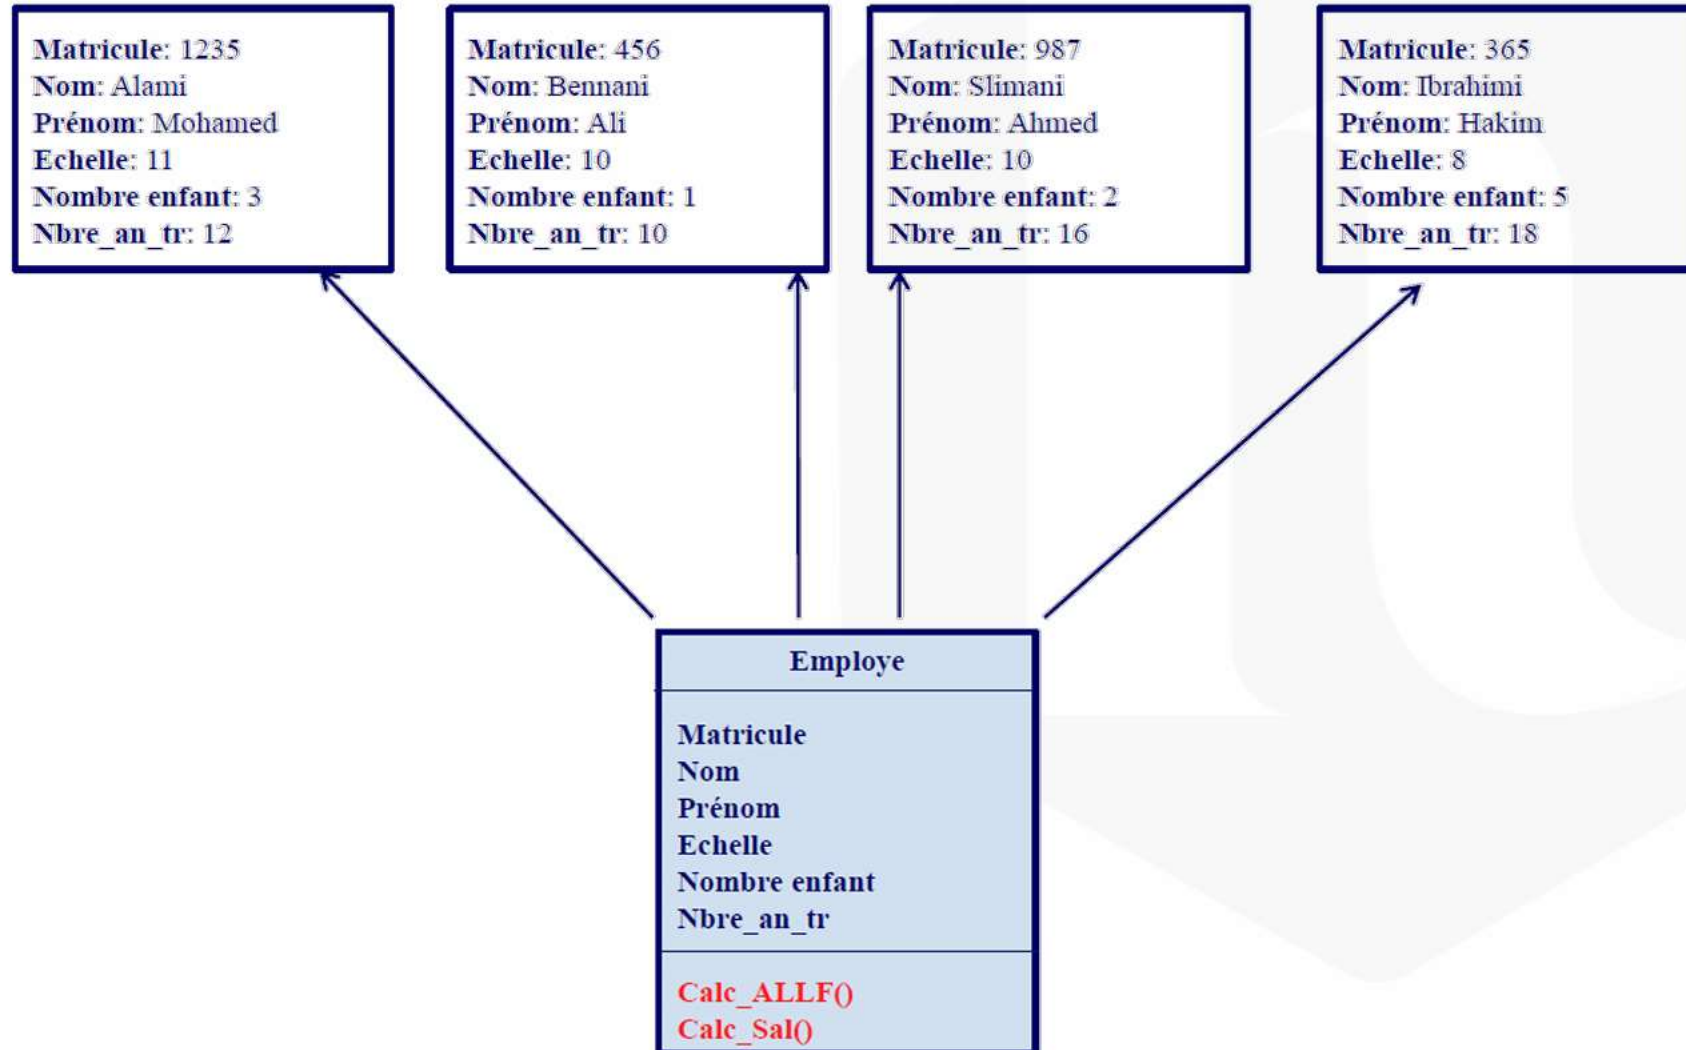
Matricule: 1235
Nom: Alami
Prénom: Mohamed
Echelle: 11
Nombre enfant: 3
Nbre_an_tr: 12

Matricule: 456
Nom: Bennani
Prénom: Ali
Echelle: 10
Nombre enfant: 1
Nbre_an_tr: 10

Matricule: 987
Nom: Slimani
Prénom: Ahmed
Echelle: 10
Nombre enfant: 2
Nbre_an_tr: 16

Matricule: 365
Nom: Ibrahimi
Prénom: Hakim
Echelle: 8
Nombre enfant: 5
Nbre_an_tr: 18

Employe

Matricule
Nom
Prénom
Echelle
Nombre enfant
Nbre_an_tr

Calc_ALLF()
Calc_Sal()